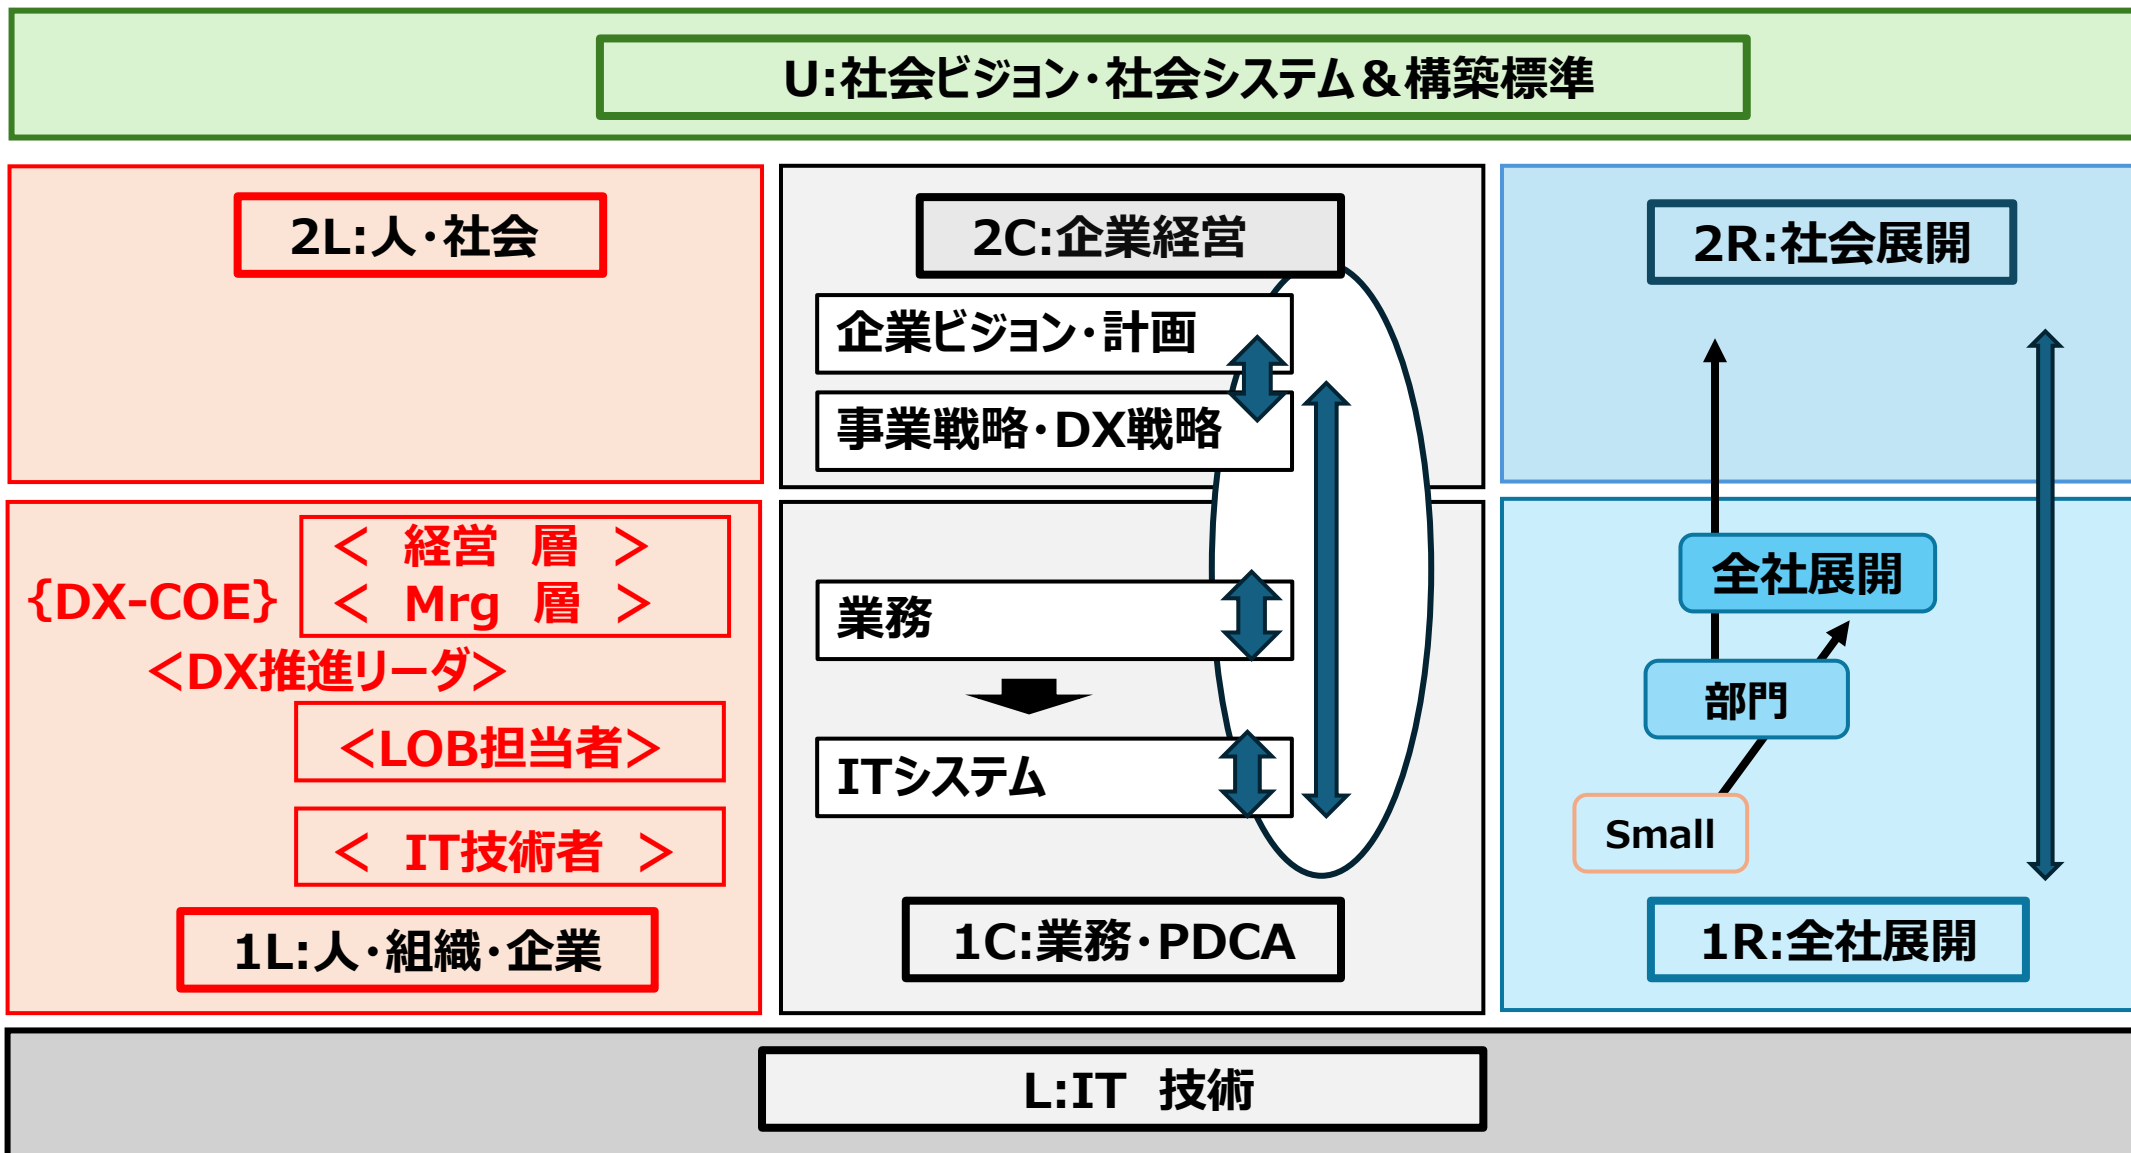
U:社会ビジョン・社会システム＆構築標準

2L:人・社会

2C:企業経営

企業ビジョン・計画

事業戦略・DX戦略

2R:社会展開

{DX-COE}

＜ 経営 層 ＞
＜ Mrg 層 ＞

＜DX推進リーダ＞

＜LOB担当者＞

＜ IT技術者 ＞

1L:人・組織・企業

業務

ITシステム

1C:業務・PDCA

全社展開

部門

Small

1R:全社展開

L:IT 技術